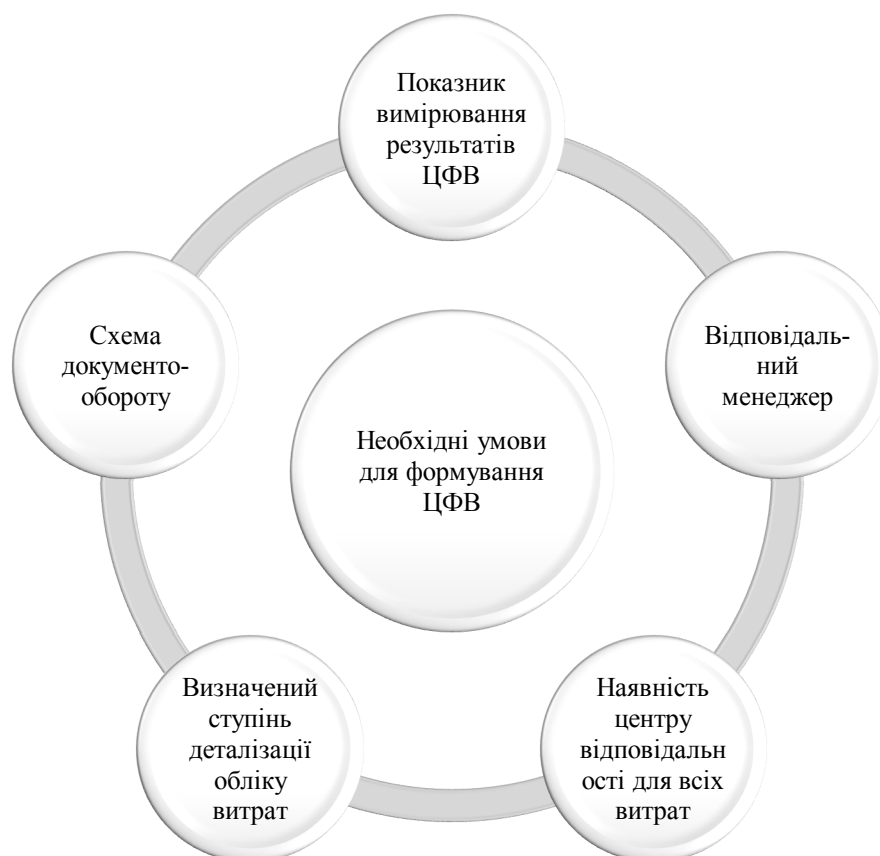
Показник вимірювання результатів ЦФВ

Відповідальний менеджер

Наявність центру відповідальн ості для всіх витрат

Визначений ступінь деталізації обліку витрат

Схема документообороту

Необхідні умови для формування ЦФВ